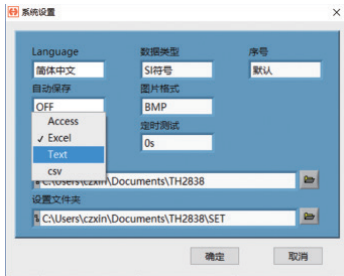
系统设置

Language
简体中文
数据类型
SI符号
序号
默认
自动保存
OFF
图片格式
BMP
定时测试
0s
Access
✓ Excel
Text
csv
C:\Users\czxin\Documents\TH2838
设置文件夹
% C:\Users\czxin\Documents\TH2838\SET
确定
取消